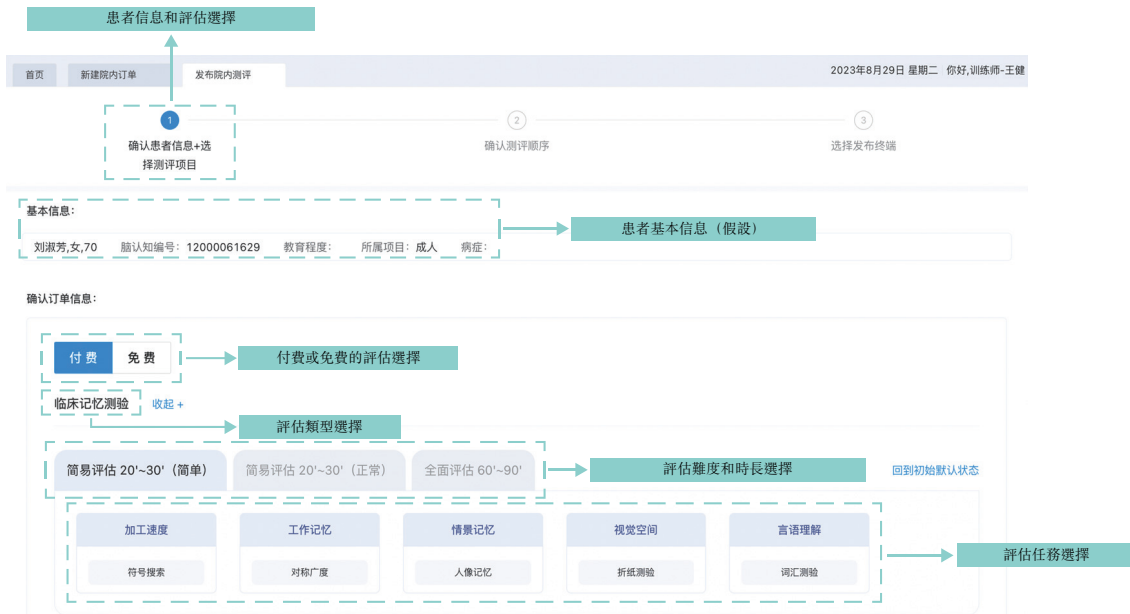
患者信息和評估選擇

首页 新建院内订单 发布院内测评

2023年8月29日 星期二 你好,训练师-王健

1 确认患者信息+选择测评项目

2 确认测评顺序

3 选择发布终端

基本信息:

刘淑芳,女,70 脑认知编号: 12000061629 教育程度: 所属项目: 成人 病症:

患者基本信息（假設）

确认订单信息:

付费 免费

付費或免費的評估選擇

临床记忆测验 收起 +

評估類型選擇

简易评估 20'~30'（简单） 简易评估 20'~30'（正常） 全面评估 60'~90'

評估難度和時長選擇

回到初始默认状态

| 加工速度 | 工作记忆 | 情景记忆 | 视觉空间 | 言语理解 |
|---|---|---|---|---|
| 符号搜索 | 对称广度 | 人像记忆 | 折纸测验 | 词汇测验 |

評估任務選擇